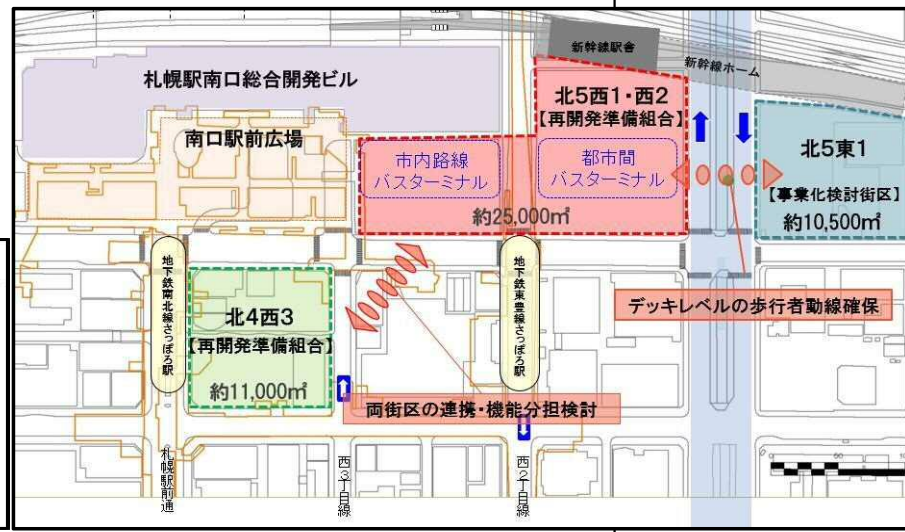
新幹線駅舎

新幹線ホーム

札幌駅南口総合開発ビル

北5西1・西2
【再開発準備組合】

南口駅前広場

市内路線
バスターミナル

都市間
バスターミナル

北5東1
【事業化検討街区】
約10,500㎡

約25,000㎡

地下鉄南北線さっぽろ駅

地下鉄東豊線さっぽろ駅

北4西3
【再開発準備組合】
約11,000㎡

デッキレベルの歩行者動線確保

両街区の連携・機能分担検討

札幌駅前通

西3丁目線

西2丁目線